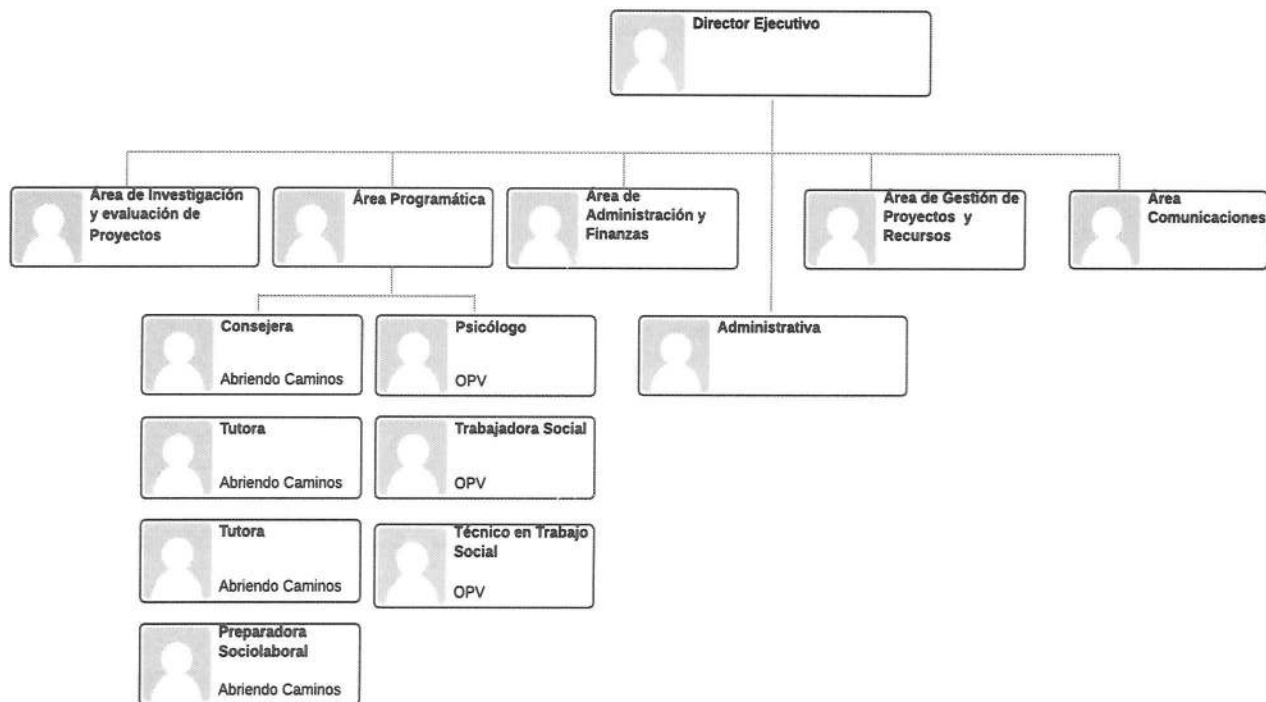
Director Ejecutivo

Área de Investigación y evaluación de Proyectos

Área Programática

Área de Administración y Finanzas

Área de Gestión de Proyectos y Recursos

Área Comunicaciones

Consejera
Abriendo Caminos

Psicólogo
OPV

Administrativa

Tutora
Abriendo Caminos

Trabajadora Social
OPV

Tutora
Abriendo Caminos

Técnico en Trabajo Social
OPV

Preparadora Sociolaboral
Abriendo Caminos